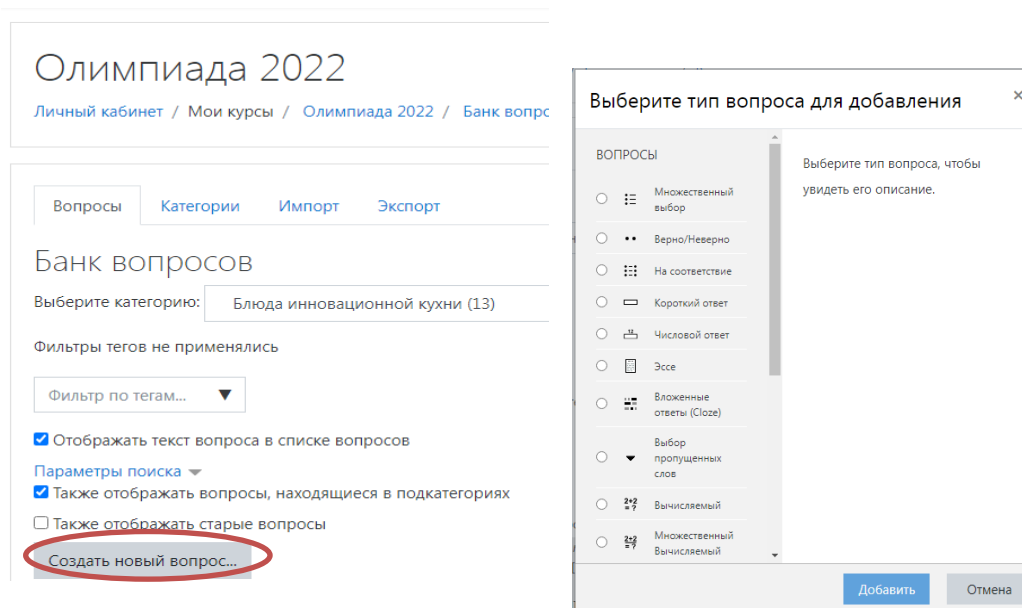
Олимпиада 2022

Личный кабинет / Мои курсы / Олимпиада 2022 / Банк вопро

Вопросы Категории Импорт Экспорт

Банк вопросов

Выберите категорию: Блюда инновационной кухни (13)

Фильтры тегов не применялись

Фильтр по тегам...

Отображать текст вопроса в списке вопросов

Параметры поиска

Также отображать вопросы, находящиеся в подкатегориях

Также отображать старые вопросы

Создать новый вопрос...

Выберите тип вопроса для добавления

×

ВОПРОСЫ

Множественный выбор

Верно/Неверно

На соответствие

Короткий ответ

Числовой ответ

Эссе

Вложенные ответы (Cloze)

Выбор пропущенных слов

Вычисляемый

Множественный Вычисляемый

Выберите тип вопроса, чтобы увидеть его описание.

Добавить

Отмена